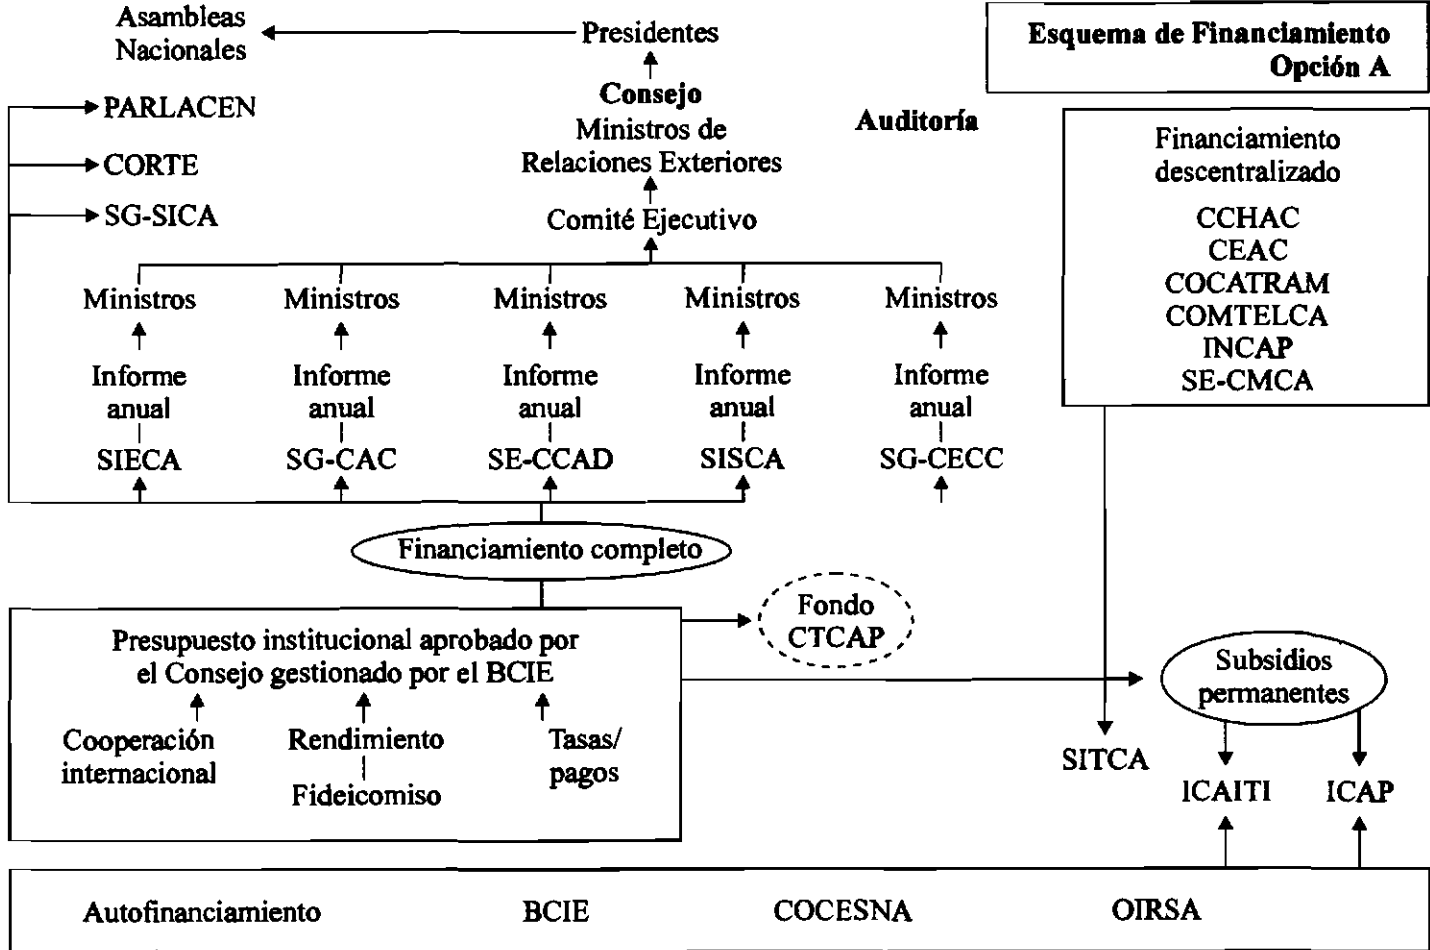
Asambleas Nacionales

Presidentes

Esquema de Financiamiento Opción A

PARLACEN

CORTE

SG-SICA

Consejo
Ministros de Relaciones Exteriores

Auditoría

Comité Ejecutivo

Financiamiento descentralizado

CCHAC
CEAC
COCATRAM
COMTELCA
INCAP
SE-CMCA

Ministros

Informe anual

SIECA

Ministros

Informe anual

SG-CAC

Ministros

Informe anual

SE-CCAD

Ministros

Informe anual

SISCA

Ministros

Informe anual

SG-CECC

Financiamiento completo

Fondo CTCAP

Presupuesto institucional aprobado por el Consejo gestionado por el BCIE

Cooperación internacional

Rendimiento

Fideicomiso

Tasas/ pagos

Subsidios permanentes

SITCA

ICAITI

ICAP

Autofinanciamiento

BCIE

COCESNA

OIRSA